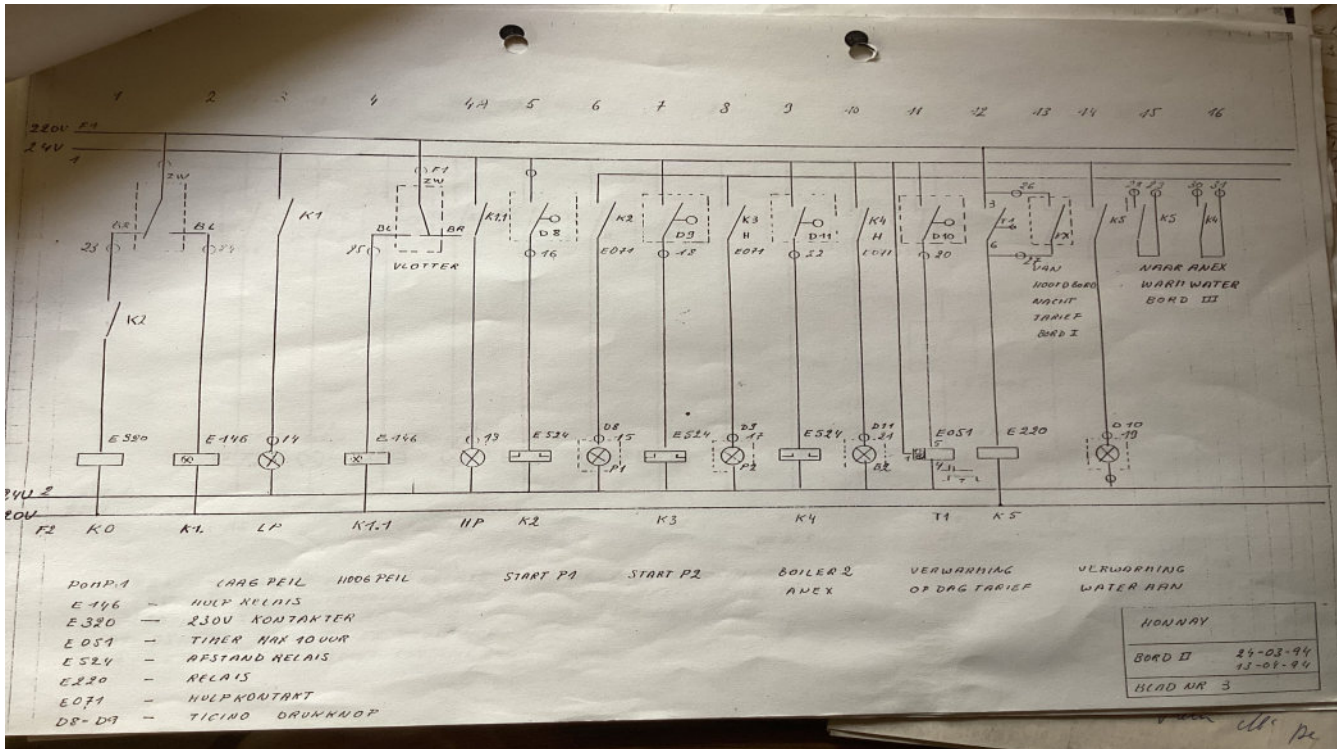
1 2 3 4 4A 5 6 7 8 9 10 11 12 13 14 15 16

220V F1
24V 1

ZW
BR
BL
25
24
K1
K2
F1
ZW
BL
BR
25
VLOTTER
K1.1
D8
16
K2
E071
D9
13
K3
H
E071
D11
22
K4
H
E071
D10
20
26
3
T1
6
27
TX
VAN HOOFDBORD NACHT TARIEF BORD I
K5
K5
K4
NAAR ANEX WARM WATER BORD III

E320
E146
14
E146
13
E524
D8 15
P1
E524
D9 17
P2
E524
D11 21
B2
E051
5
4
E220
D10 19

24V 2
20V
F2 K0 K1 LP K1.1 HP K2 K3 K4 T1 K5

POMP 1
LAAG PEIL
HOOG PEIL
START P1
START P2
BOILER 2 ANEX
VERWARMING OP DAG TARIEF
VERWARMING WATER AAN

E146 — HULP RELAIS
E320 — 230V KONTAKTER
E051 — TIMER MAX 10 UUR
E524 — AFSTAND RELAIS
E220 — RELAIS
E071 — HULPKONTAKT
D8-D9 — TICINO DRUKKNOP

HONNAY
BORD II
24-03-94
13-04-94
BLAD NR 3